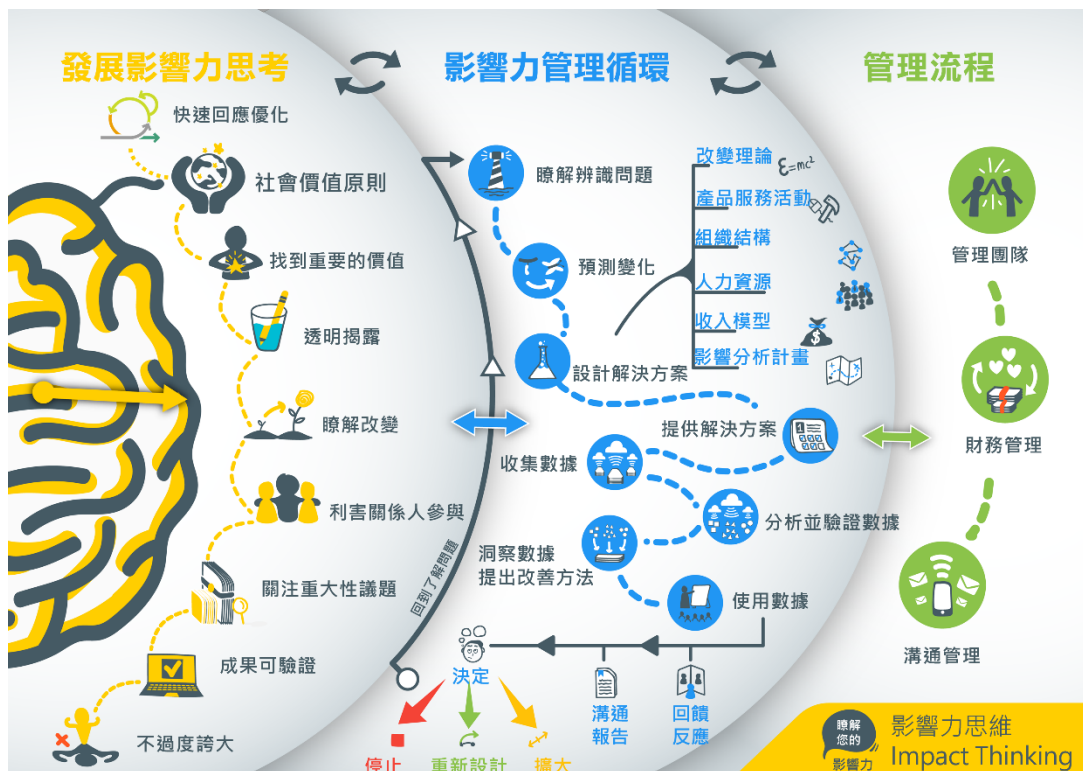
發展影響力思考

影響力管理循環

管理流程

快速回應優化

社會價值原則

找到重要的價值

透明揭露

瞭解改變

利害關係人參與

關注重大性議題

成果可驗證

不過度誇大

瞭解辨識問題

預測變化

設計解決方案

改變理論 $\mathcal{E}=mc^2$

產品服務活動

組織結構

人力資源

收入模型

影響分析計畫

提供解決方案

收集數據

分析並驗證數據

洞察數據 提出改善方法

使用數據

回到了解問題

決定

停止

重新設計

擴大

溝通報告

回饋反應

管理團隊

財務管理

溝通管理

瞭解您的影響力

影響力思維 Impact Thinking